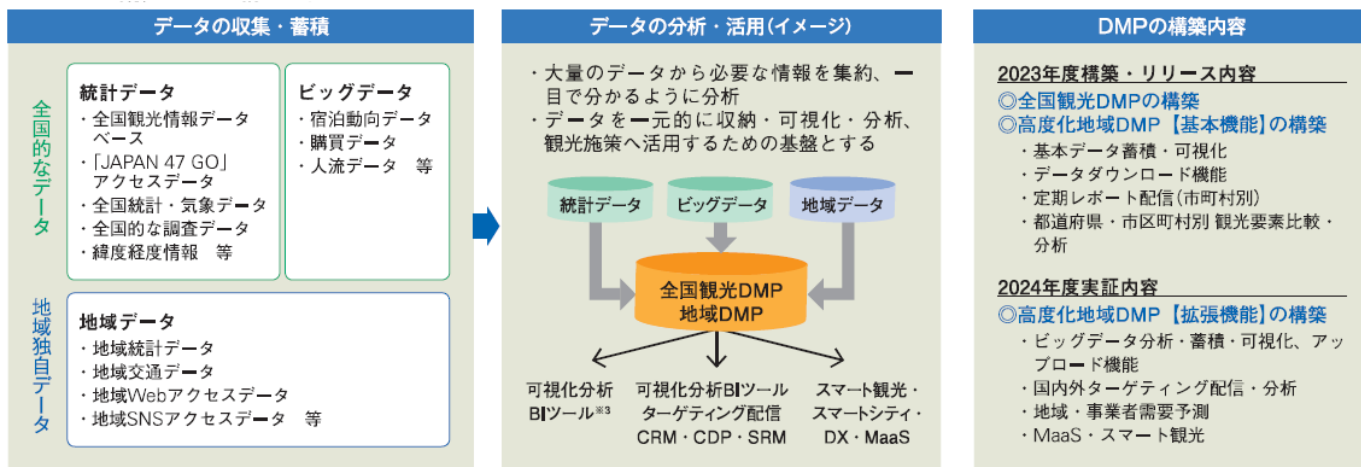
データの収集・蓄積

全国的なデータ

統計データ
・全国観光情報データベース
・「JAPAN 47 GO」アクセスデータ
・全国統計・気象データ
・全国的な調査データ
・緯度経度情報　等

ビッグデータ
・宿泊動向データ
・購買データ
・人流データ　等

地域独自データ

地域データ
・地域統計データ
・地域交通データ
・地域Webアクセスデータ
・地域SNSアクセスデータ　等

データの分析・活用(イメージ)

・大量のデータから必要な情報を集約、一目で分かるように分析
・データを一元的に収納・可視化・分析、観光施策へ活用するための基盤とする

統計データ

ビッグデータ

地域データ

全国観光DMP
地域DMP

可視化分析
BIツール※3

可視化分析BIツール
ターゲティング配信
CRM・CDP・SRM

スマート観光・
スマートシティ・
DX・MaaS

DMPの構築内容

2023年度構築・リリース内容
◎全国観光DMPの構築
◎高度化地域DMP【基本機能】の構築
・基本データ蓄積・可視化
・データダウンロード機能
・定期レポート配信(市町村別)
・都道府県・市区町村別 観光要素比較・分析

2024年度実証内容
◎高度化地域DMP【拡張機能】の構築
・ビッグデータ分析・蓄積・可視化、アップロード機能
・国内外ターゲティング配信・分析
・地域・事業者需要予測
・MaaS・スマート観光